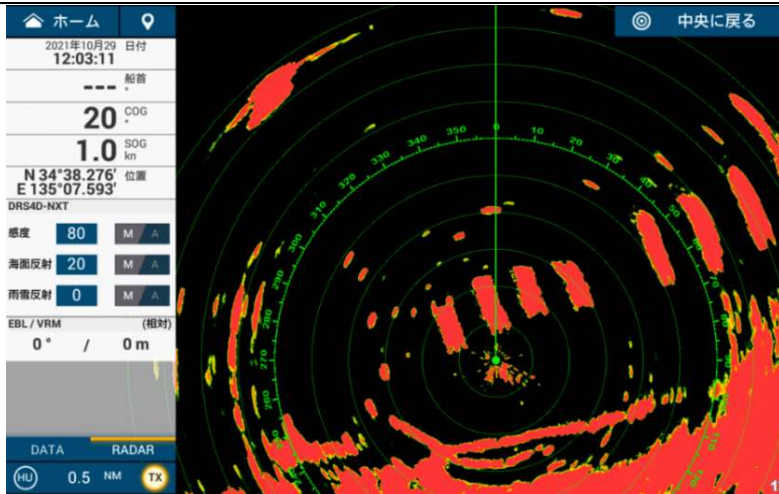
ホーム

中央に戻る

2021年10月29 日付
12:03:11

--- 船首 °

20 COG °

1.0 SOG kn

N 34°38.276' E 135°07.593' 位置

DRS4D-NXT

| 感度 | 80 | M | A |
|---|---|---|---|
| 海面反射 | 20 | M | A |
| 雨雪反射 | 0 | M | A |

EBL / VRM (相対)

0 ° / 0 m

DATA RADAR

HU 0.5 NM TX

350 0 10 20 30 340 330 320 310 300 290 280 270 260 250

1